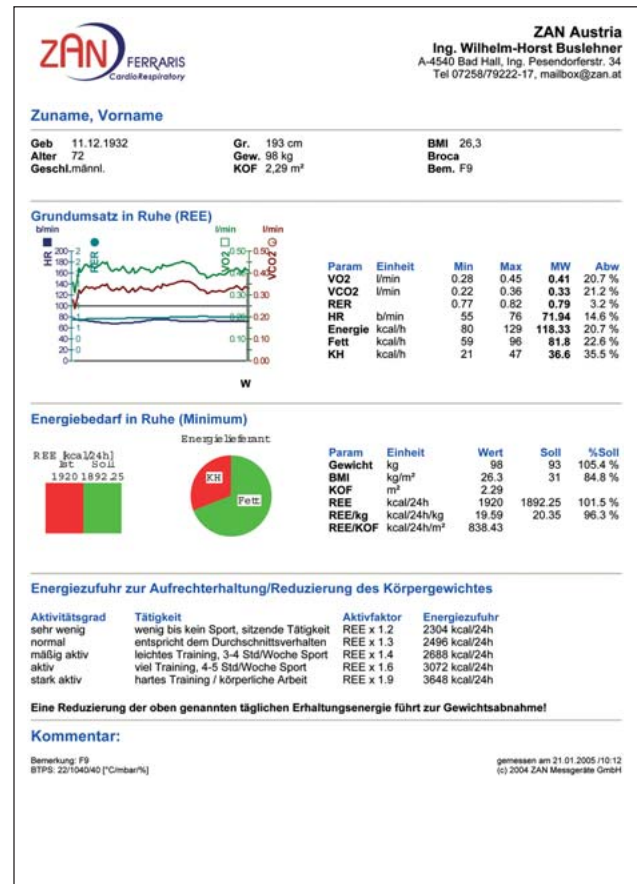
ZAN FERRARIS CardioRespiratory

ZAN Austria
Ing. Wilhelm-Horst Buslehner
A-4540 Bad Hall, Ing. Pesendorferstr. 34
Tel 07258/79222-17, mailbox@zan.at

Zuname, Vorname

Geb 11.12.1932
Alter 72
Geschl. männl.

Gr. 193 cm
Gew. 98 kg
KOF 2,29 m²

BMI 26,3
Broca
Bem. F9

Grundumsatz in Ruhe (REE)

b/min
HR
RER
l/min
VO2
l/min
VCO2
200
180
160
140
120
100
80
60
40
20
0
0.50
0.40
0.30
0.20
0.10
0.00
W

| Param | Einheit | Min | Max | MW | Abw |
|---|---|---|---|---|---|
| VO2 | l/min | 0.28 | 0.45 | 0.41 | 20.7 % |
| VCO2 | l/min | 0.22 | 0.36 | 0.33 | 21.2 % |
| RER | | 0.77 | 0.82 | 0.79 | 3.2 % |
| HR | b/min | 55 | 76 | 71.94 | 14.6 % |
| Energie | kcal/h | 80 | 129 | 118.33 | 20.7 % |
| Fett | kcal/h | 59 | 96 | 81.8 | 22.6 % |
| KH | kcal/h | 21 | 47 | 36.6 | 35.5 % |

Energiebedarf in Ruhe (Minimum)

REE [kcal/24h]
Ist Soll
1920 1892.25

Energielieferant
KH
Fett

| Param | Einheit | Wert | Soll | %Soll |
|---|---|---|---|---|
| Gewicht | kg | 98 | 93 | 105.4 % |
| BMI | kg/m² | 26.3 | 31 | 84.8 % |
| KOF | m² | 2.29 | | |
| REE | kcal/24h | 1920 | 1892.25 | 101.5 % |
| REE/kg | kcal/24h/kg | 19.59 | 20.35 | 96.3 % |
| REE/KOF | kcal/24h/m² | 838.43 | | |

Energiezufuhr zur Aufrechterhaltung/Reduzierung des Körpergewichtes

| Aktivitätsgrad | Tätigkeit | Aktivfaktor | Energiezufuhr |
|---|---|---|---|
| sehr wenig | wenig bis kein Sport, sitzende Tätigkeit | REE x 1.2 | 2304 kcal/24h |
| normal | entspricht dem Durchschnittsverhalten | REE x 1.3 | 2496 kcal/24h |
| mäßig aktiv | leichtes Training, 3-4 Std/Woche Sport | REE x 1.4 | 2688 kcal/24h |
| aktiv | viel Training, 4-5 Std/Woche Sport | REE x 1.6 | 3072 kcal/24h |
| stark aktiv | hartes Training / körperliche Arbeit | REE x 1.9 | 3648 kcal/24h |

Eine Reduzierung der oben genannten täglichen Erhaltungsenergie führt zur Gewichtsabnahme!

Kommentar:

Bemerkung: F9
BTPS: 22/1040/40 [°C/mbar/%]

gemessen am 21.01.2005 /10:12
(c) 2004 ZAN Messgeräte GmbH